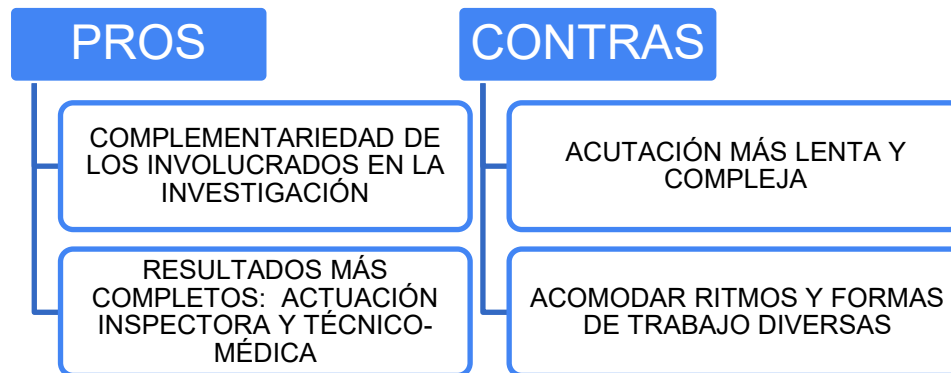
PROS

COMPLEMENTARIEDAD DE LOS INVOLUCRADOS EN LA INVESTIGACIÓN

RESULTADOS MÁS COMPLETOS: ACTUACIÓN INSPECTORA Y TÉCNICO-MÉDICA

CONTRAS

ACUTACIÓN MÁS LENTA Y COMPLEJA

ACOMODAR RITMOS Y FORMAS DE TRABAJO DIVERSAS